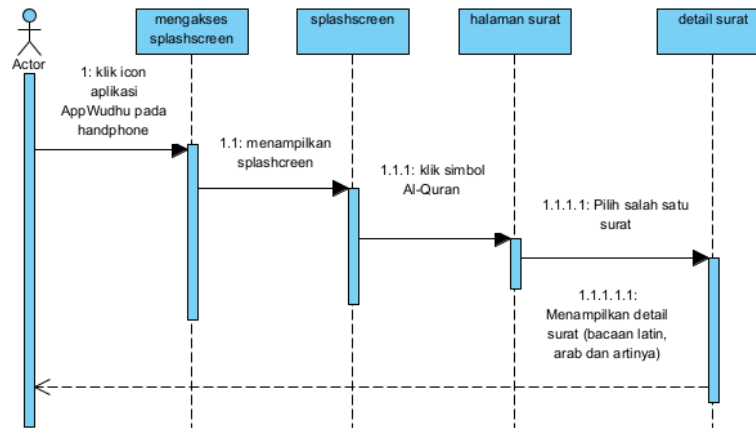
Actor

mengakses splashscreen

splashscreen

halaman surat

detail surat

1: klik icon aplikasi AppWudhu pada handphone

1.1: menampilkan splashcreen

1.1.1: klik simbol Al-Quran

1.1.1.1: Pilih salah satu surat

1.1.1.1.1: Menampilkan detail surat (bacaan latin, arab dan artinya)